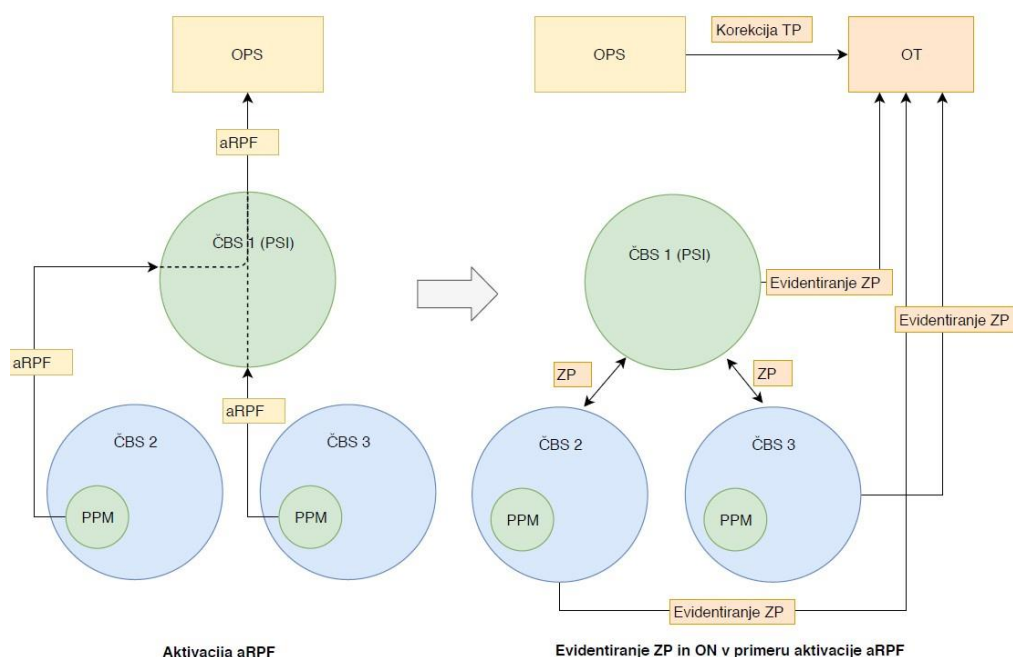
OPS

aRPF

ČBS 1 (PSI)

aRPF

aRPF

ČBS 2

PPM

ČBS 3

PPM

Aktivacija aRPF

OPS

Korekcija TP

OT

ČBS 1 (PSI)

Evidentiranje ZP

Evidentiranje ZP

ZP

ZP

ČBS 2

PPM

ČBS 3

PPM

Evidentiranje ZP

Evidentiranje ZP in ON v primeru aktivacije aRPF